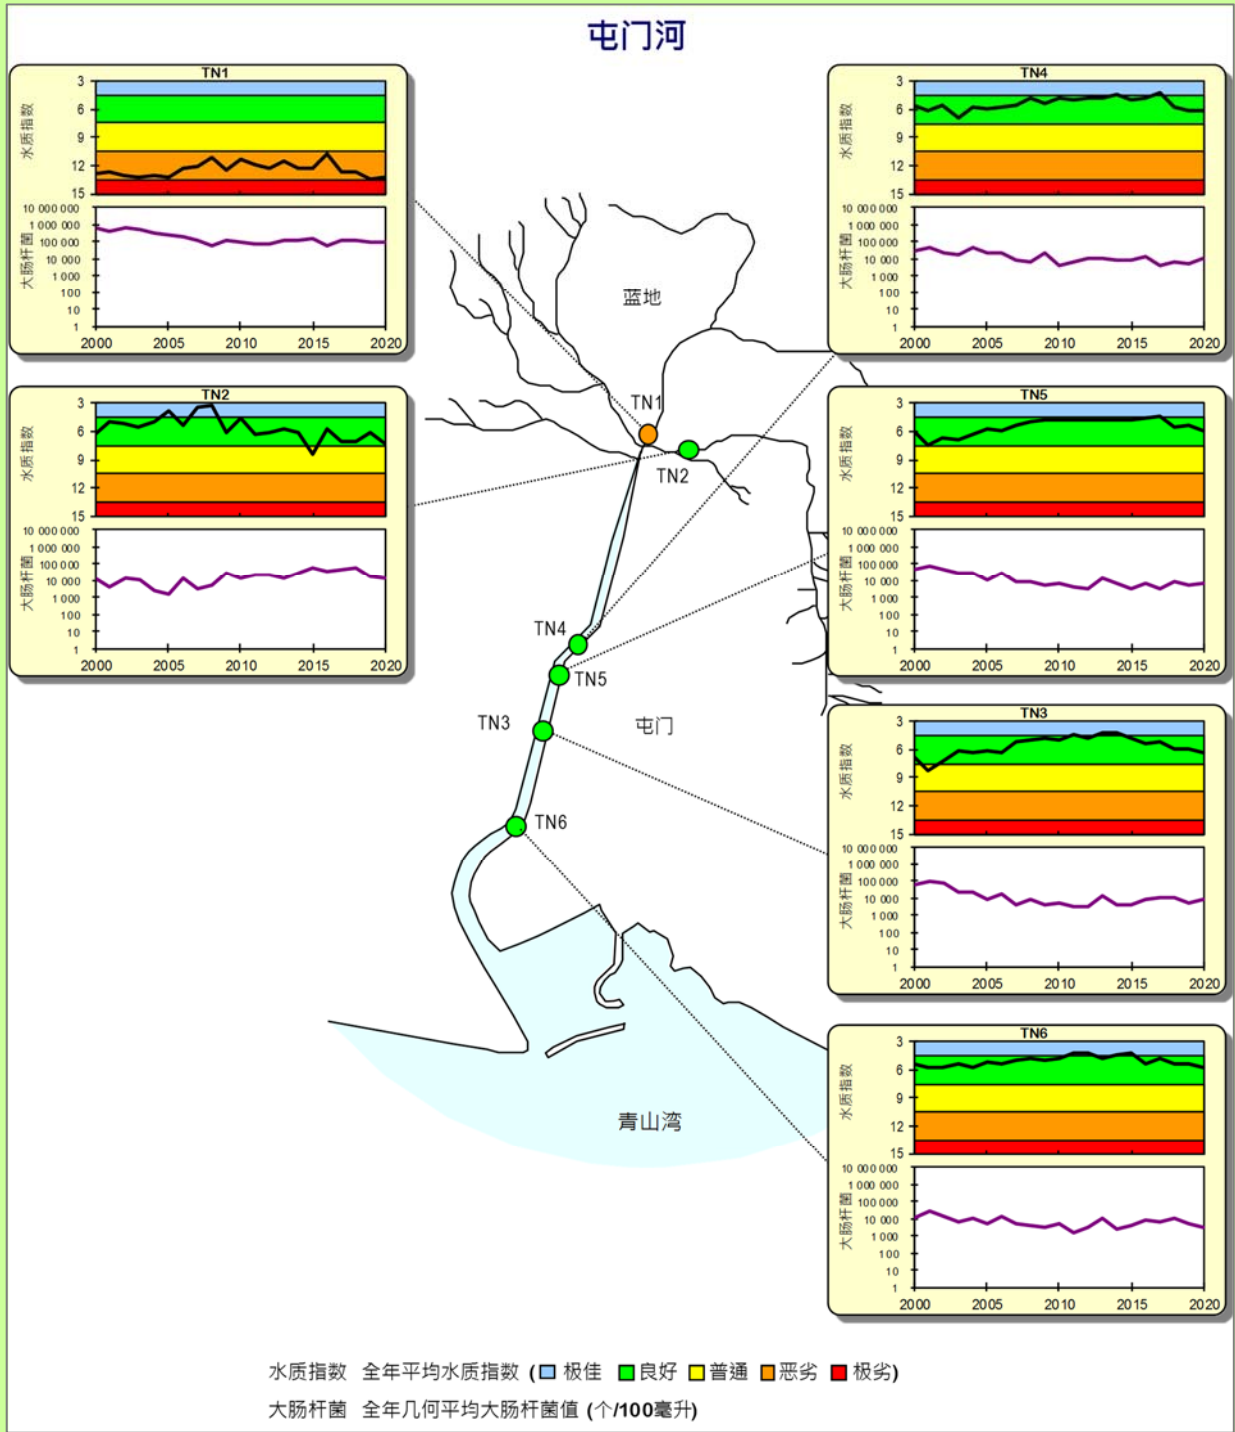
屯门河

TN1
水质指数
3
6
9
12
15
大肠杆菌
10 000 000
1 000 000
100 000
10 000
1 000
100
10
1
2000 2005 2010 2015 2020

TN2
水质指数
3
6
9
12
15
大肠杆菌
10 000 000
1 000 000
100 000
10 000
1 000
100
10
1
2000 2005 2010 2015 2020

TN4
水质指数
3
6
9
12
15
大肠杆菌
10 000 000
1 000 000
100 000
10 000
1 000
100
10
1
2000 2005 2010 2015 2020

TN5
水质指数
3
6
9
12
15
大肠杆菌
10 000 000
1 000 000
100 000
10 000
1 000
100
10
1
2000 2005 2010 2015 2020

蓝地
TN1
TN2
TN4
TN5
TN3
屯门
TN6
青山湾

TN3
水质指数
3
6
9
12
15
大肠杆菌
10 000 000
1 000 000
100 000
10 000
1 000
100
10
1
2000 2005 2010 2015 2020

TN6
水质指数
3
6
9
12
15
大肠杆菌
10 000 000
1 000 000
100 000
10 000
1 000
100
10
1
2000 2005 2010 2015 2020

水质指数 全年平均水质指数 (极佳 良好 普通 恶劣 极劣)
大肠杆菌 全年几何平均大肠杆菌值 (个/100毫升)